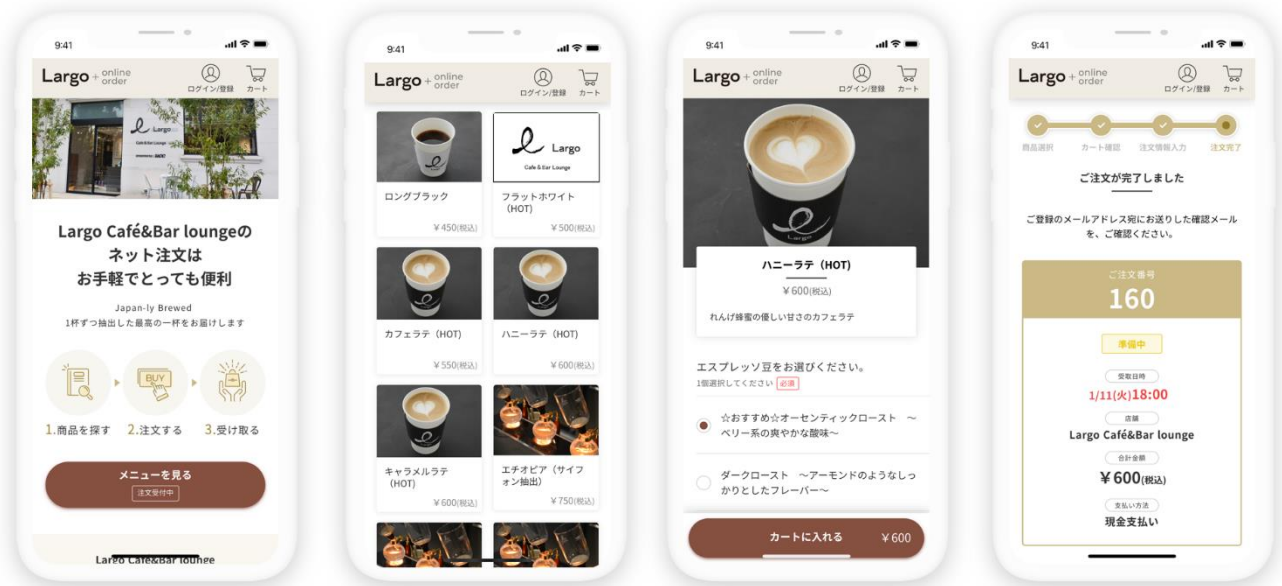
9:41

Largo + online order

ログイン/登録 カート

Largo Café&Bar loungeのネット注文はお手軽でとっても便利

Japan-ly Brewed
1杯ずつ抽出した最高の一杯をお届けします

BUY

1.商品を探す 2.注文する 3.受け取る

メニューを見る
注文受付中

Largo Café&Bar lounge

9:41

Largo + online order

ログイン/登録 カート

ロングブラック
¥450(税込)

Largo
Cafe & Bar Lounge

フラットホワイト (HOT)
¥500(税込)

カフェラテ (HOT)
¥550(税込)

ハニーラテ (HOT)
¥600(税込)

キャラメルラテ (HOT)
¥600(税込)

エチオピア (サイフォン抽出)
¥750(税込)

9:41

Largo + online order

ログイン/登録 カート

ハニーラテ (HOT)
¥600(税込)
れんげ蜂蜜の優しい甘さのカフェラテ

エスプレッソ豆をお選びください。
1個選択してください 必須

☆おすすめ☆オーセンティックロースト 〜ベリー系の爽やかな酸味〜

ダークロースト 〜アーモンドのようなしっかりとしたフレーバー〜

カートに入れる ¥600

9:41

Largo + online order

ログイン/登録 カート

商品選択 カート確認 注文情報入力 注文完了

ご注文が完了しました

ご登録のメールアドレス宛にお送りした確認メールを、ご確認ください。

ご注文番号
160

準備中

受取日時
1/11(火)18:00

店舗
Largo Café&Bar lounge

合計金額
¥600(税込)

支払い方法
現金支払い